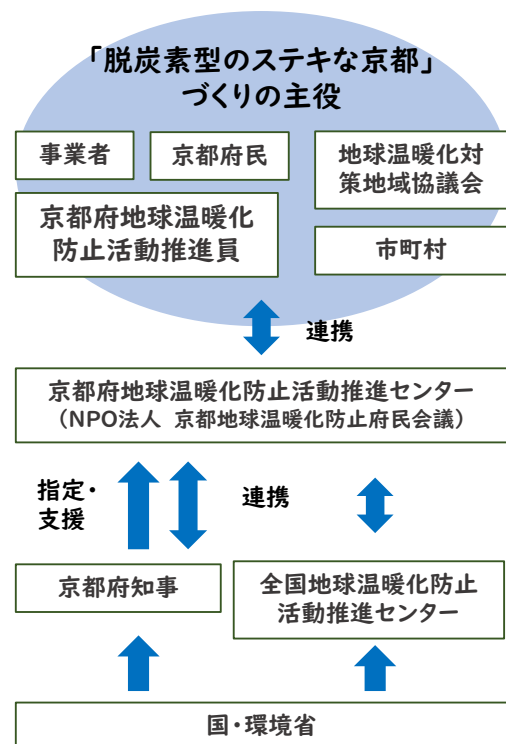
「脱炭素型のステキな京都」
づくりの主役

事業者

京都府民

地球温暖化対策地域協議会

京都府地球温暖化防止活動推進員

市町村

連携

京都府地球温暖化防止活動推進センター
（NPO法人 京都地球温暖化防止府民会議）

指定・支援

連携

京都府知事

全国地球温暖化防止活動推進センター

国・環境省